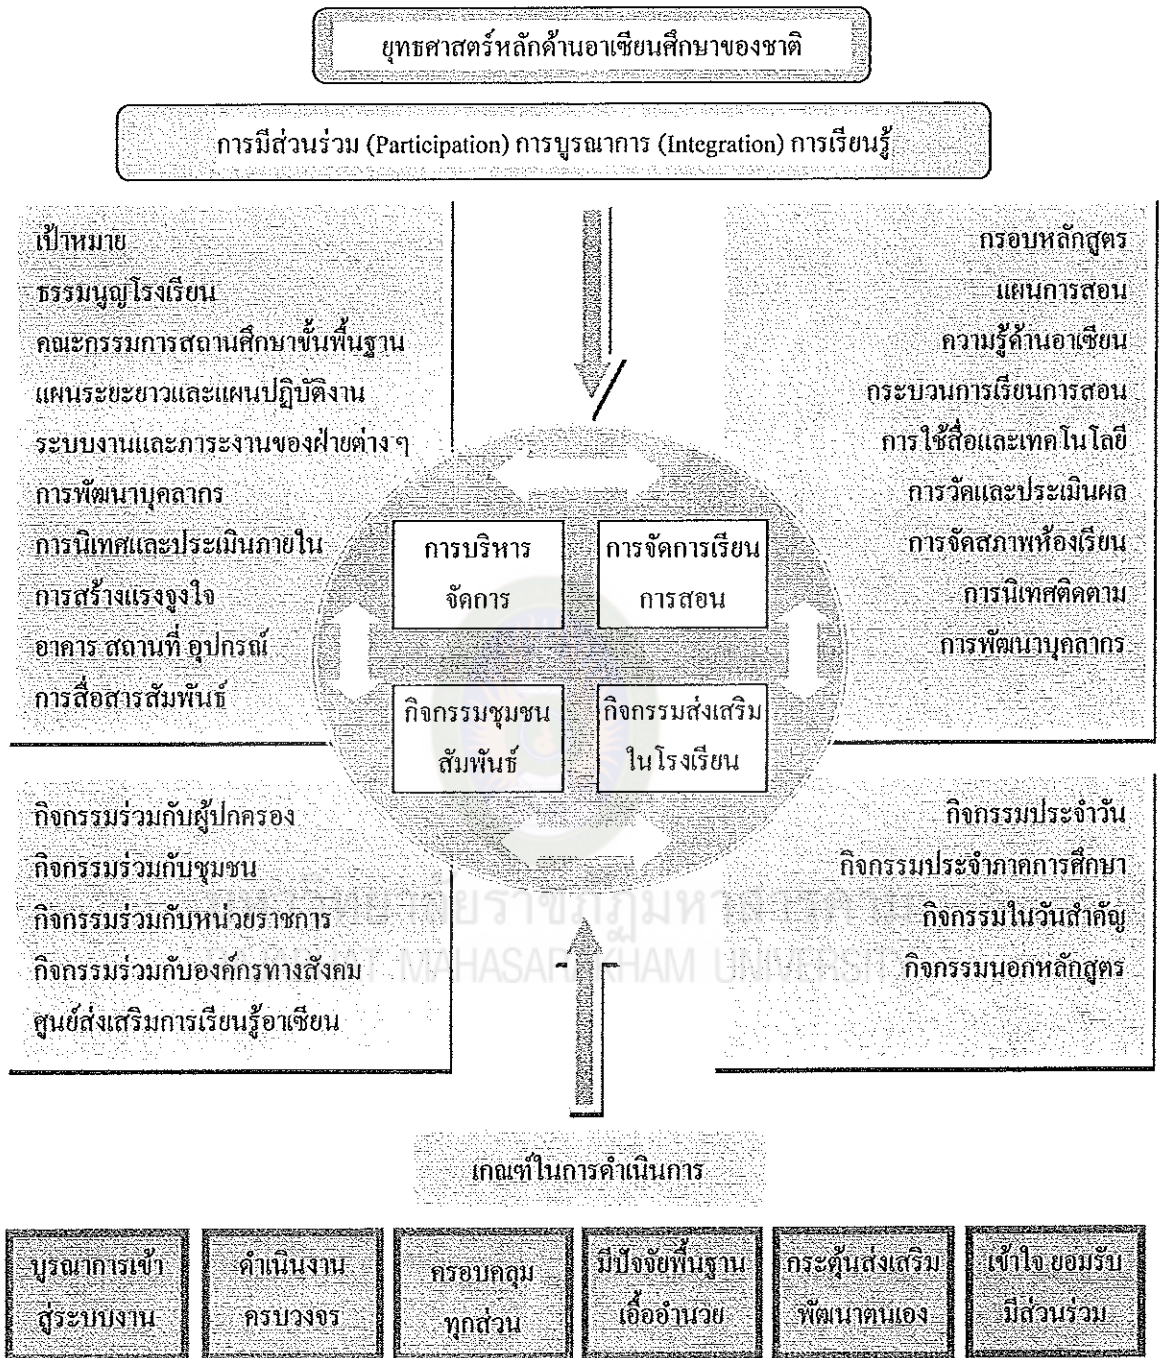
ยุทธศาสตร์หลักด้านอาเซียนศึกษาของชาติ

การมีส่วนร่วม (Participation) การบูรณาการ (Integration) การเรียนรู้

เป้าหมาย
ธรรมนูญโรงเรียน
คณะกรรมการสถานศึกษาขั้นพื้นฐาน
แผนระยะยาวและแผนปฏิบัติงาน
ระบบงานและภาระงานของฝ่ายต่าง ๆ
การพัฒนาบุคลากร
การนิเทศและประเมินภายใน
การสร้างแรงจูงใจ
อาคาร สถานที่ อุปกรณ์
การสื่อสารสัมพันธ์

กรอบหลักสูตร
แผนการสอน
ความรู้ด้านอาเซียน
กระบวนการเรียนการสอน
การใช้สื่อและเทคโนโลยี
การวัดและประเมินผล
การจัดสภาพห้องเรียน
การนิเทศติดตาม
การพัฒนาบุคลากร

การบริหารจัดการ

การจัดการเรียนการสอน

กิจกรรมชุมชนสัมพันธ์

กิจกรรมส่งเสริมในโรงเรียน

กิจกรรมร่วมกับผู้ปกครอง
กิจกรรมร่วมกับชุมชน
กิจกรรมร่วมกับหน่วยราชการ
กิจกรรมร่วมกับองค์กรทางสังคม
ศูนย์ส่งเสริมการเรียนรู้อาเซียน

กิจกรรมประจำวัน
กิจกรรมประจำภาคการศึกษา
กิจกรรมในวันสำคัญ
กิจกรรมนอกหลักสูตร

มหาวิทยาลัยราชภัฏมหาสารคาม
RAJABHAT MAHASARAKHAM UNIVERSITY

เกณฑ์ในการดำเนินการ

บูรณาการเข้าสู่ระบบงาน

ดำเนินงานครบวงจร

ครอบคลุมทุกส่วน

มีปัจจัยพื้นฐานเอื้ออำนวย

กระตุ้นส่งเสริมพัฒนาตนเอง

เข้าใจ ยอมรับ มีส่วนร่วม